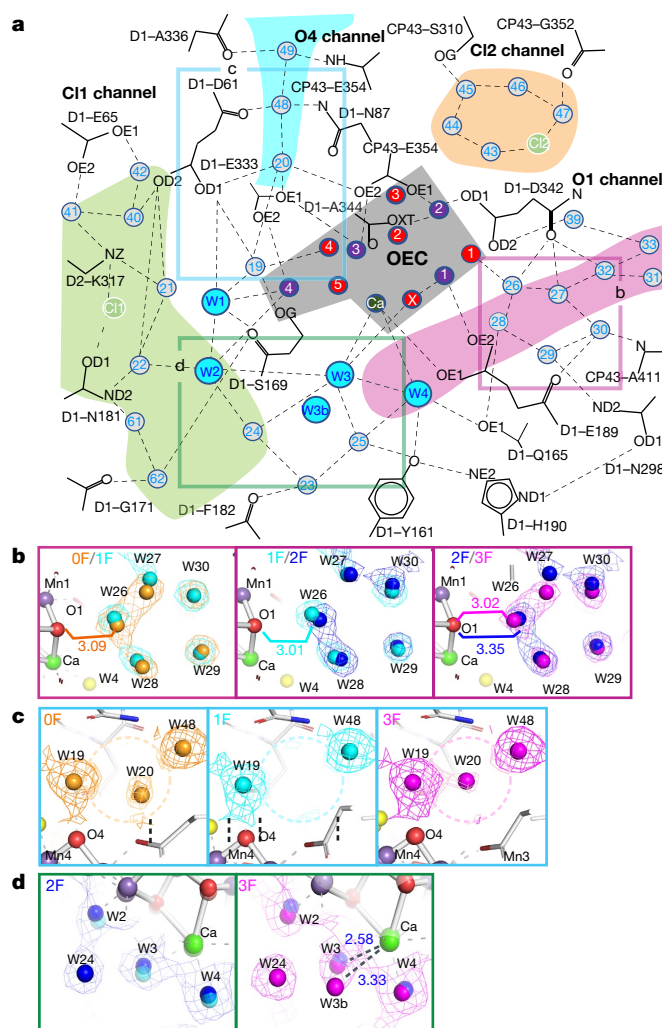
a

D1–A336
O4 channel
CP43–S310
CP43–G352
Cl2 channel
49
c
NH
D1–D61
CP43–E354
45
46
Cl1 channel
48
N
D1–N87
47
D1–E65
OE1
44
Cl2
43
OE2
42
D1–E333
CP43–E354
20
OE2
OE1
OD1
D1–D342
O1 channel
OD2
3
2
N
40
41
OD1
OE1
D1–A344
OXT
39
OE2
2
NZ
33
D2–K317
19
4
3
OEC
1
OD2
32
31
21
4
5
26
27
b
Cl1
W1
Ca
X
1
OG
28
OD1
22
d
W2
W3
OE2
30
29
N
ND2
D1–S169
W4
OE1
CP43–A411
D1–N181
W3b
61
24
25
ND2
OD1
OE1
D1–E189
D1–Q165
D1–N298
62
23
NE2
D1–G171
D1–F182
ND1
D1–Y161
D1–H190

b
0F/1F
W27
W30
Mn1
W26
O1
3.09
Ca
W28
W29
W4

1F/2F
W27
W30
Mn1
W26
O1
3.01
W29
W4
W28

2F/3F
W27
W30
Mn1
W26
3.02
O1
3.35
Ca
W4
W28
W29

c
0F
W48
W19
W20
O4
Mn4

1F
W48
W19
O4
Mn4

3F
W48
W19
W20
O4
Mn4
Mn3

d
2F
W2
Ca
W24
W3
W4

3F
W2
Ca
W3
2.58
W24
W4
3.33
W3b